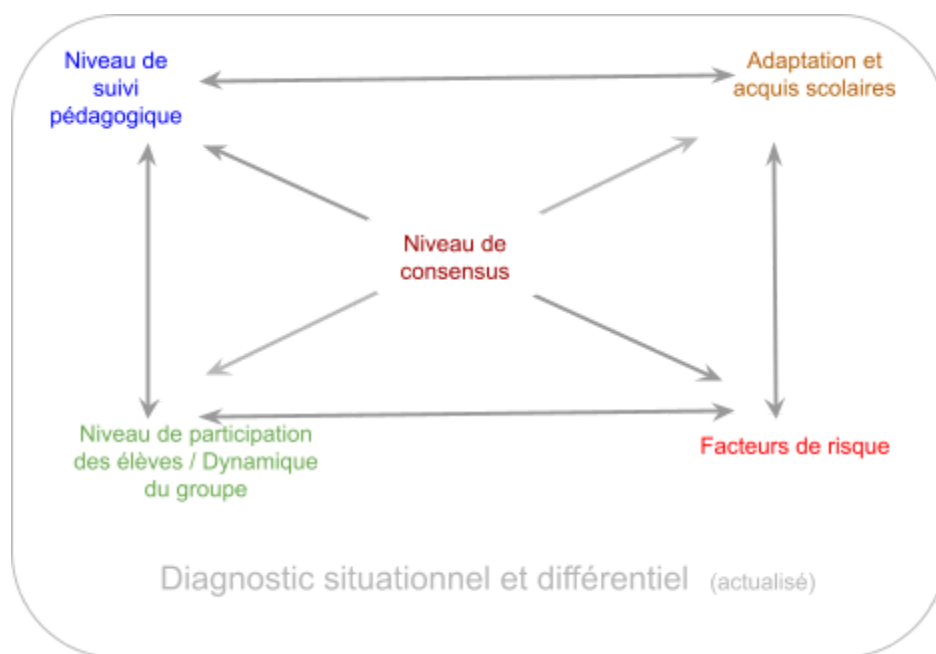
Niveau de suivi pédagogique

Adaptation et acquis scolaires

Niveau de consensus

Niveau de participation des élèves / Dynamique du groupe

Facteurs de risque

Diagnostic situationnel et différentiel (actualisé)